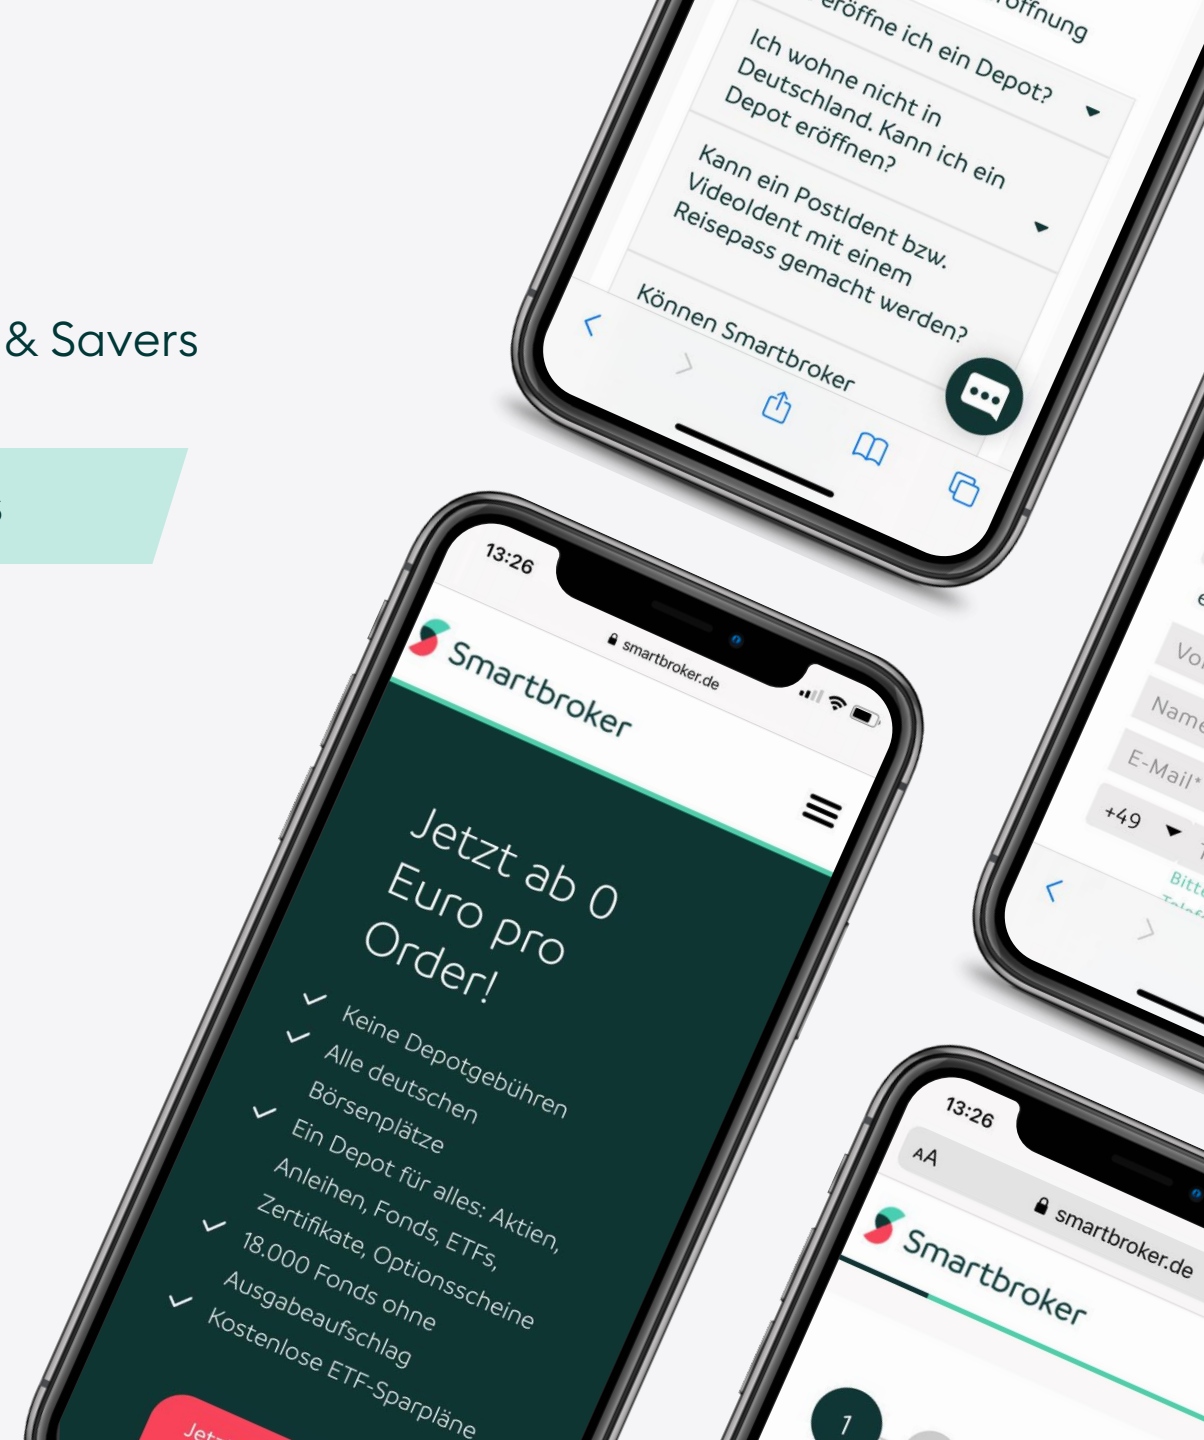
& Savers

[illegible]

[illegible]öffnung
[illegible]eröffne ich ein Depot?

Ich wohne nicht in Deutschland. Kann ich ein Depot eröffnen?

Kann ein PostIdent bzw. VideoIdent mit einem Reisepass gemacht werden?

Können Smartbroker

13:26

smartbroker.de

Smartbroker

Jetzt ab 0 Euro pro Order!

Keine Depotgebühren
Alle deutschen Börsenplätze
Ein Depot für alles: Aktien, Anleihen, Fonds, ETFs, Zertifikate, Optionsscheine
18.000 Fonds ohne Ausgabeaufschlag
Kostenlose ETF-Sparpläne

Jet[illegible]

Vo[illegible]
Name
E-Mail*
+49
Bitt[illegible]

13:26
AA
smartbroker.de
Smartbroker
1